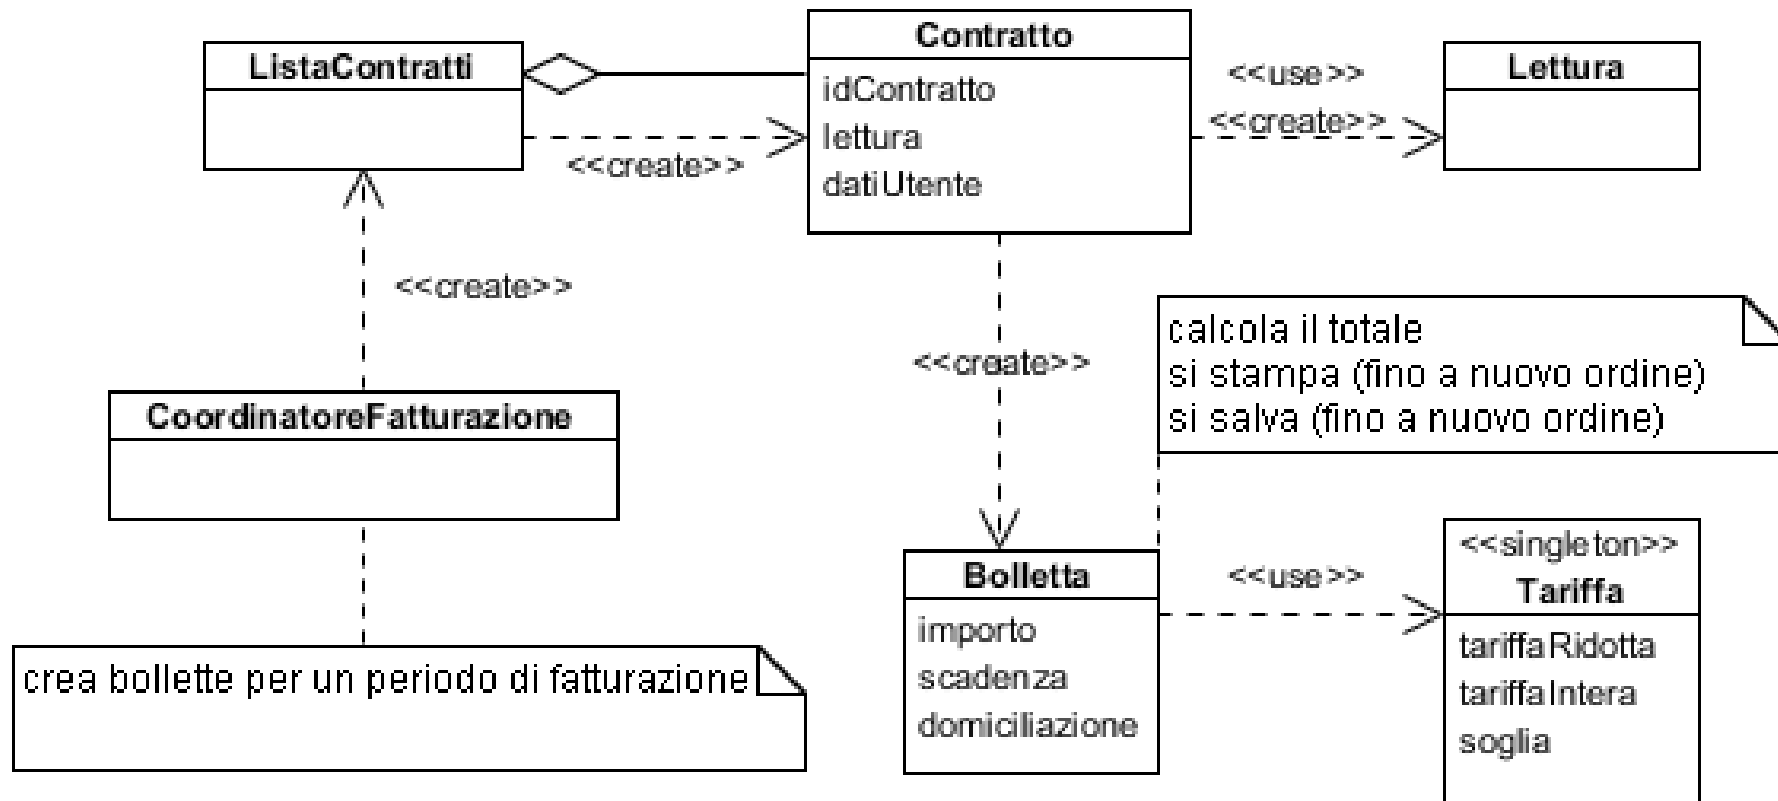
ListaContratti

<<create>>

Contratto
idContratto
lettura
datiUtente

<<use>>
<<create>>

Lettura

<<create>>

CoordinatoreFatturazione

crea bollette per un periodo di fatturazione

<<create>>

calcola il totale
si stampa (fino a nuovo ordine)
si salva (fino a nuovo ordine)

Bolletta
importo
scadenza
domiciliazione

<<use>>

<<singleton>>
Tariffa
tariffaRidotta
tariffaIntera
soglia